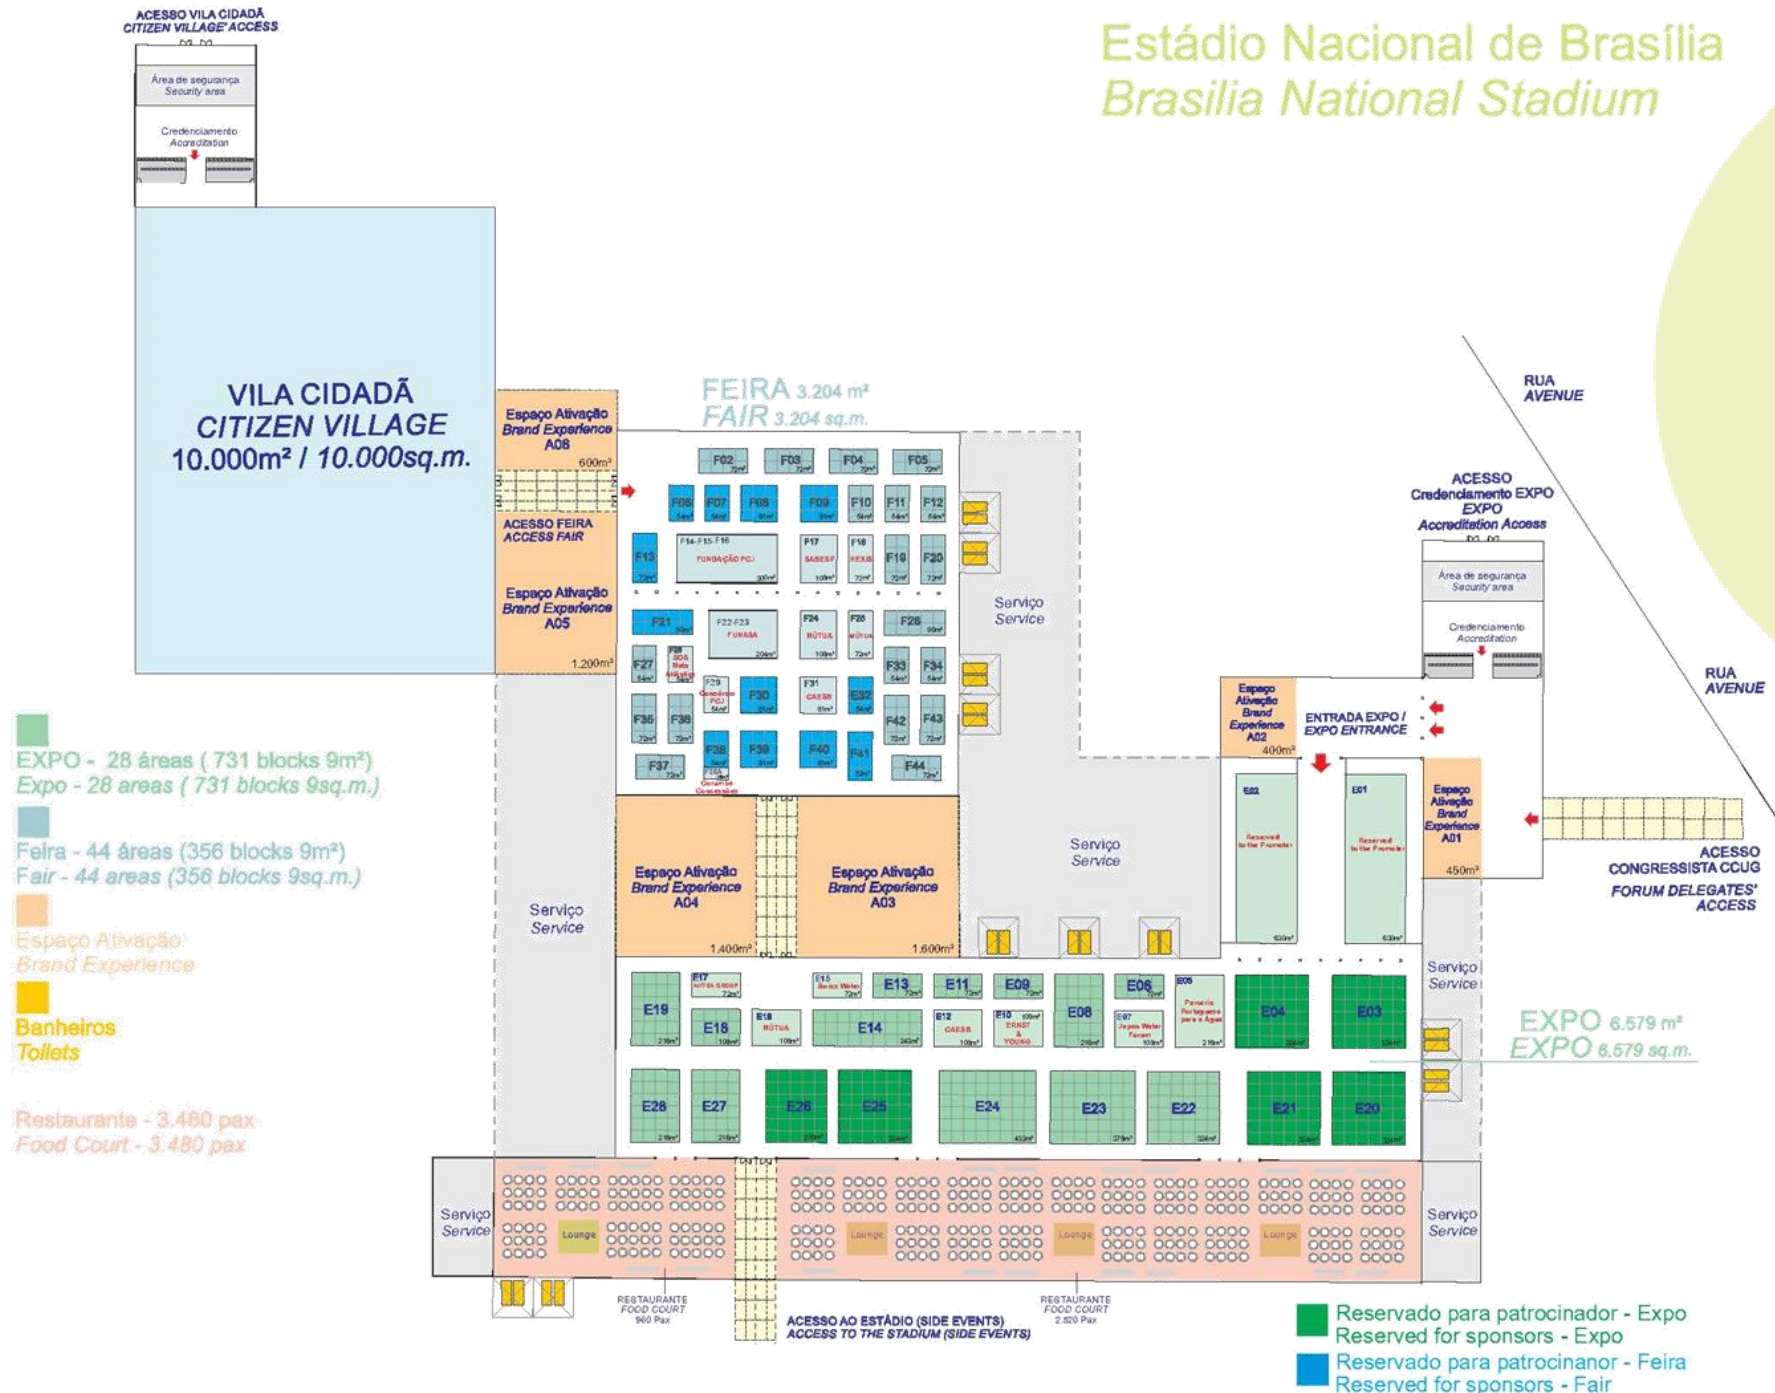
ACESSO VILA CIDADÃ
CITIZEN VILLAGE' ACCESS

Área de segurança
Security area

Credenciamento
Accreditation

Estádio Nacional de Brasília
Brasilia National Stadium

VILA CIDADÃ
CITIZEN VILLAGE
10.000m² / 10.000sq.m.

FEIRA 3.204 m²
FAIR 3.204 sq.m.

Espaço Ativação
Brand Experience
A06
600m²

ACESSO FEIRA
ACCESS FAIR

Espaço Ativação
Brand Experience
A05
1.200m²

F02 F03 F04 F05
F06 F07 F08 F09 F10 F11 F12
F13 F14-F15-F16 FUNDAÇÃO PCJ F17 SABESP F18 F19 F20
F21 F22-F23 FUNASA F24 MÚTUA F25 MÚTUA F26
F27 F28 SOS Mata Atlântica F29 Consórcio PCJ F30 F31 CAESB F32 F33 F34
F35 F36 F38 F39 F40 F41 F42 F43
F37 F44

Serviço
Service

RUA
AVENUE

ACESSO
Credenciamento EXPO
EXPO
Accreditation Access

Área de segurança
Security area

Credenciamento
Accreditation

RUA
AVENUE

Espaço Ativação
Brand Experience
A02
400m²

ENTRADA EXPO /
EXPO ENTRANCE

E02
Reserved to the Promoter

E01
Reserved to the Promoter

Espaço Ativação
Brand Experience
A01
450m²

ACESSO
CONGRESSISTA CCUG
FORUM DELEGATES' ACCESS

Espaço Ativação
Brand Experience
A04
1.400m²

Espaço Ativação
Brand Experience
A03
1.600m²

Serviço
Service

Serviço
Service

Serviço
Service

EXPO - 28 áreas ( 731 blocks 9m²)
Expo - 28 areas ( 731 blocks 9sq.m.)

Feira - 44 áreas (356 blocks 9m²)
Fair - 44 areas (356 blocks 9sq.m.)

Espaço Ativação
Brand Experience

Banheiros
Toilets

Restaurante - 3.480 pax
Food Court - 3.480 pax

E19 E17 E18 MÚTUA E16 MÚTUA E15 E13 E14 E11 E12 CAESB E09 E10 ERNST & YOUNG E08 E06 E07 E05 E04 E03

EXPO 6.579 m²
EXPO 6.579 sq.m.

E28 E27 E26 E25 E24 E23 E22 E21 E20

Serviço
Service

Lounge Lounge Lounge Lounge

Serviço
Service

RESTAURANTE
FOOD COURT
960 Pax

ACESSO AO ESTÁDIO (SIDE EVENTS)
ACCESS TO THE STADIUM (SIDE EVENTS)

RESTAURANTE
FOOD COURT
2.520 Pax

Reservado para patrocinador - Expo
Reserved for sponsors - Expo

Reservado para patrocinanor - Feira
Reserved for sponsors - Fair